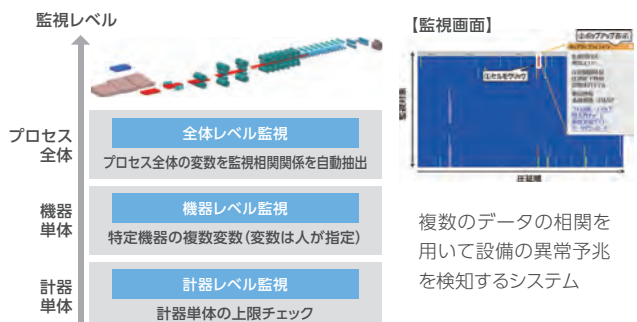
監視レベル

プロセス全体

全体レベル監視

プロセス全体の変数を監視相関関係を自動抽出

機器単体

機器レベル監視

特定機器の複数変数（変数は人が指定）

計器単体

計器レベル監視

計器単体の上限チェック

【監視画面】

ポップアップ表示

①セルをクリック

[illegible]

複数のデータの相関を用いて設備の異常予兆を検知するシステム